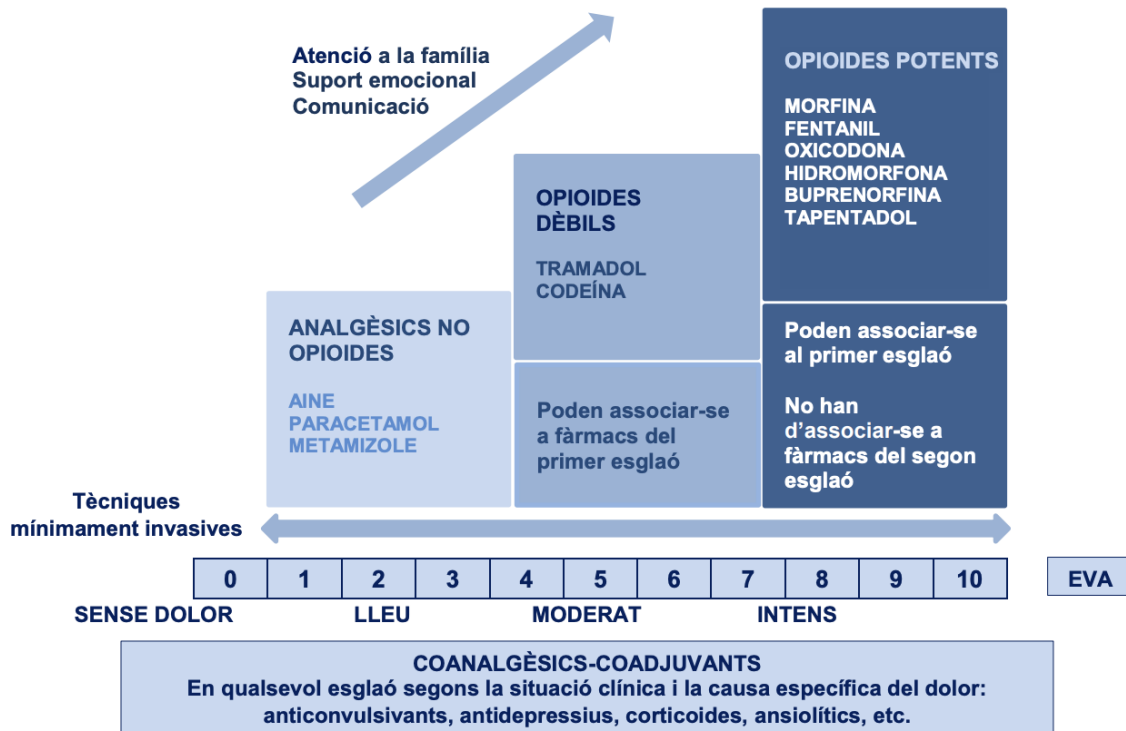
Atenció a la família
Suport emocional
Comunicació

OPIOIDES POTENTS

MORFINA
FENTANIL
OXICODONA
HIDROMORFONA
BUPRENORFINA
TAPENTADOL

OPIOIDES DÈBILS

TRAMADOL
CODEÏNA

ANALGÈSICS NO OPIOIDES

AINE
PARACETAMOL
METAMIZOLE

Poden associar-se a fàrmacs del primer esglaó

Poden associar-se al primer esglaó

No han d'associar-se a fàrmacs del segon esglaó

Tècniques mínimament invasives

| 0 | 1 | 2 | 3 | 4 | 5 | 6 | 7 | 8 | 9 | 10 |
|---|---|---|---|---|---|---|---|---|---|---|

EVA

SENSE DOLOR LLEU MODERAT INTENS

COANALGÈSICS-COADJUVANTS
En qualsevol esglaó segons la situació clínica i la causa específica del dolor: anticonvulsivants, antidepressius, corticoides, ansiolítics, etc.